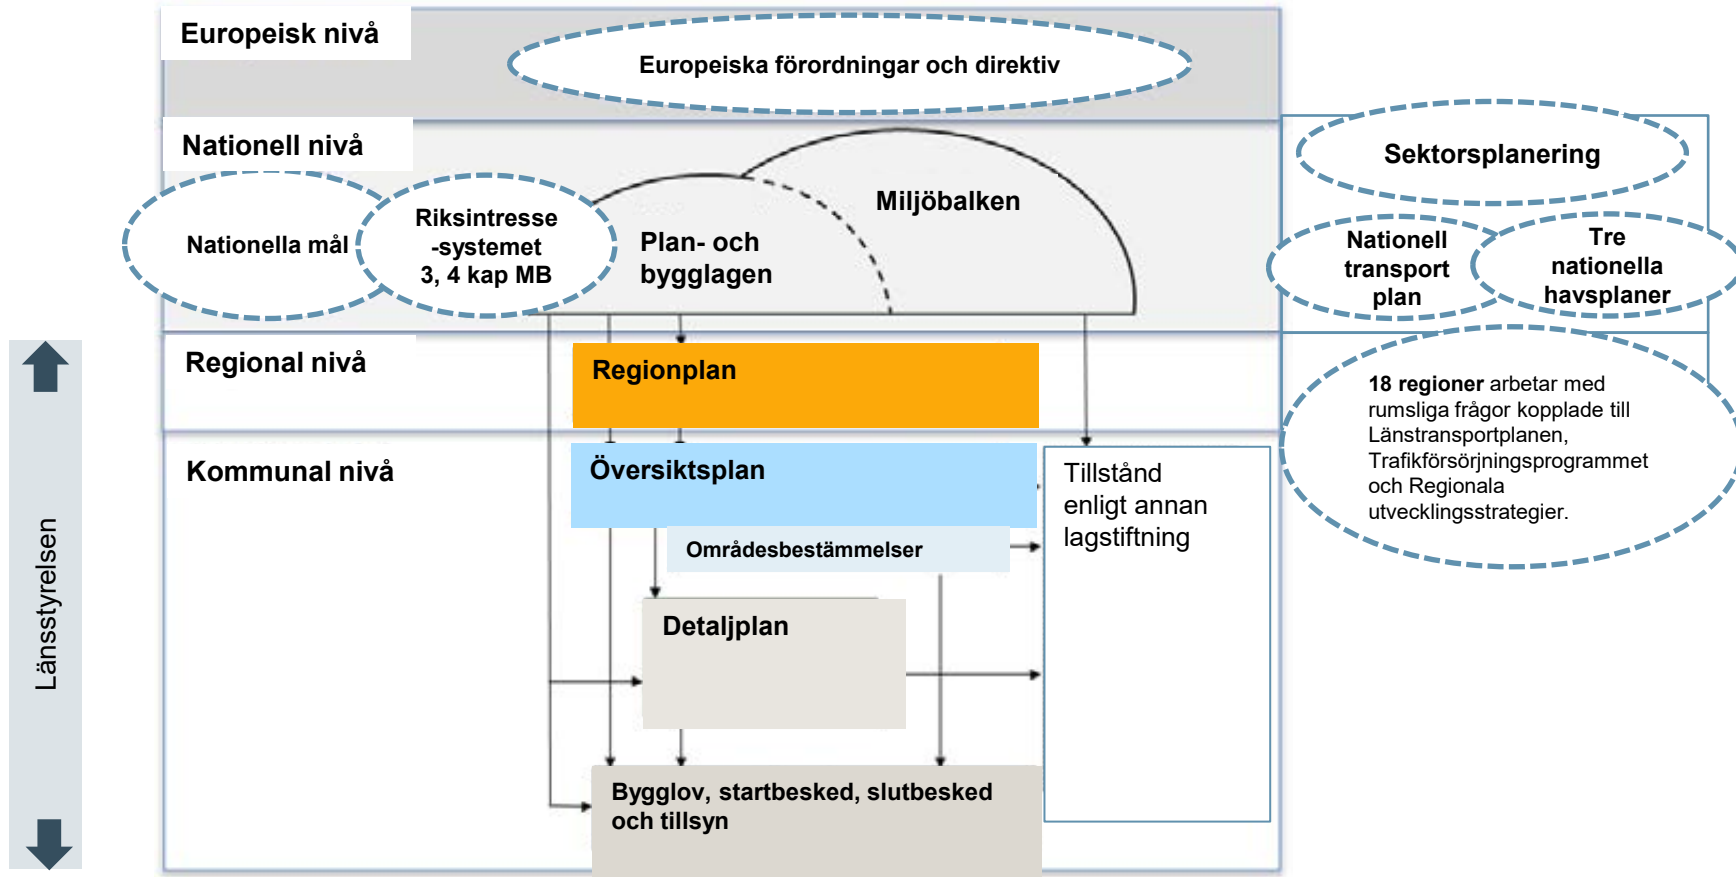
Europeisk nivå

Europeiska förordningar och direktiv

Nationell nivå

Nationella mål

Riksintresse -systemet 3, 4 kap MB

Plan- och bygglagen

Miljöbalken

Sektorsplanering

Nationell transport plan

Tre nationella havsplaner

Regional nivå

Regionplan

18 regioner arbetar med rumsliga frågor kopplade till Länstransportplanen, Trafikförsörjningsprogrammet och Regionala utvecklingsstrategier.

Kommunal nivå

Översiktsplan

Områdesbestämmelser

Tillstånd enligt annan lagstiftning

Detaljplan

Bygglov, startbesked, slutbesked och tillsyn

Länsstyrelsen